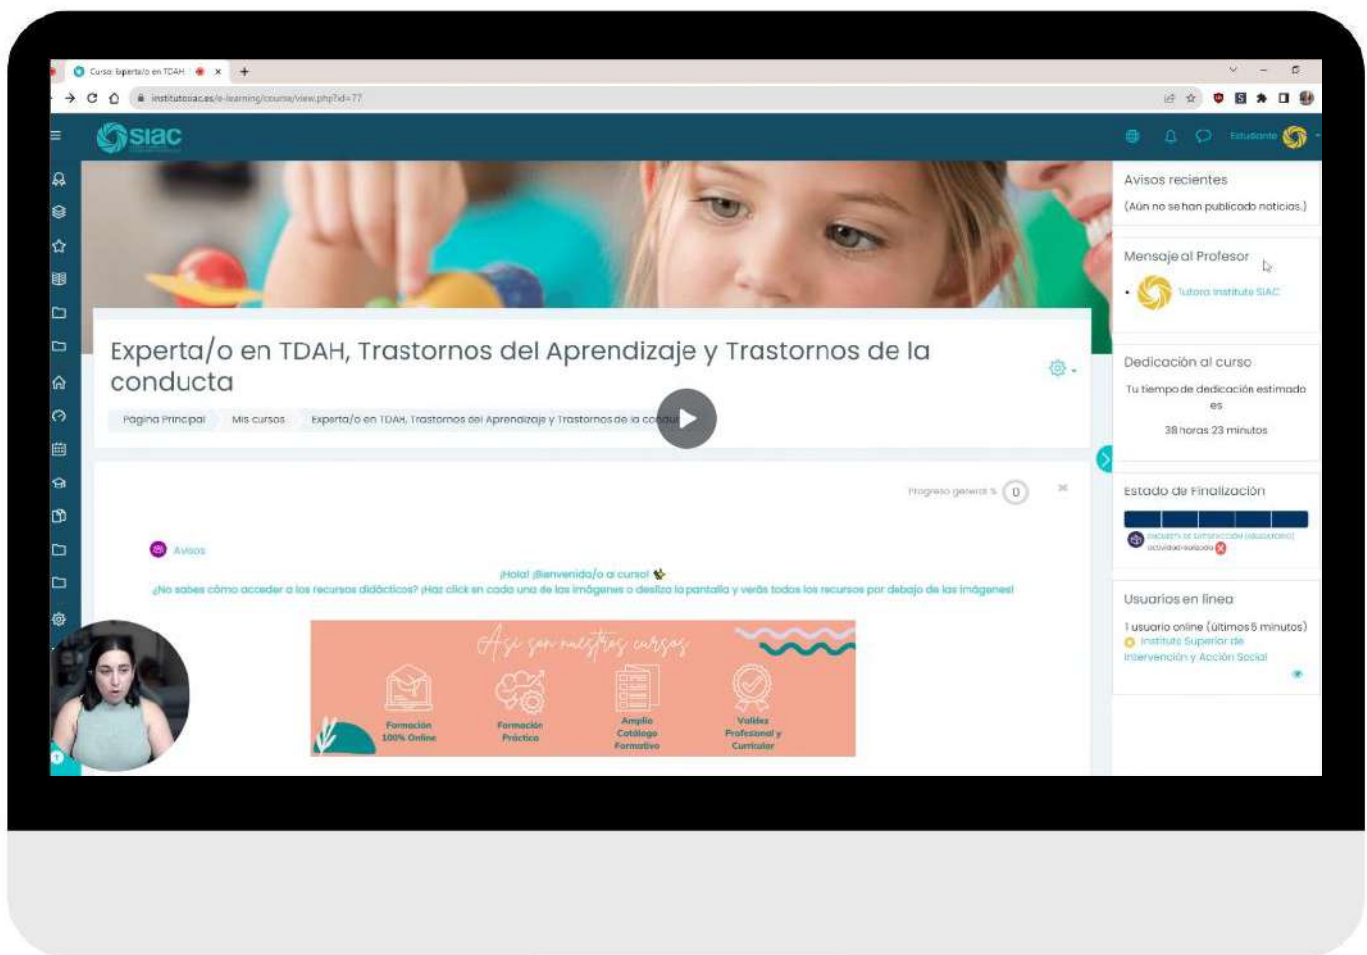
Curso: Experta/o en TDAH

institutosiac.es/e-learning/course/view.php?id=77

siac

Estudiante

Experta/o en TDAH, Trastornos del Aprendizaje y Trastornos de la conducta

Página Principal   Mis cursos   Experta/o en TDAH, Trastornos del Aprendizaje y Trastornos de la conduc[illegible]

Progreso general   0

Avisos

¡Hola! ¡Bienvenido/a al curso!
¿No sabes cómo acceder a los recursos didácticos? ¡Haz click en cada una de las imágenes o desliza la pantalla y verás todos los recursos por debajo de las imágenes!

Así son nuestros cursos

Formación 100% Online

Formación Práctica

Amplio Catálogo Formativo

Validez Profesional y Curricular

Avisos recientes

(Aún no se han publicado noticias.)

Mensaje al Profesor

Tutora Instituto SIAC

Dedicación al curso

Tu tiempo de dedicación estimado es

38 horas 23 minutos

Estado de Finalización

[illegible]
actividad-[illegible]

Usuarios en línea

1 usuario online (últimos 5 minutos)
Instituto Superior de Intervención y Acción Social